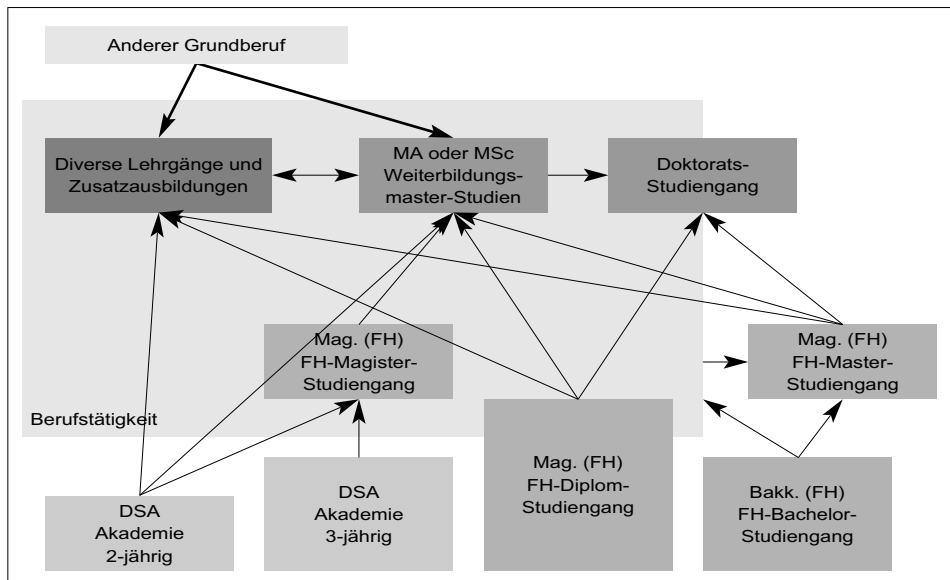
Anderer Grundberuf

Diverse Lehrgänge und Zusatzausbildungen

MA oder MSc Weiterbildungsmaster-Studien

Doktorats-Studiengang

Mag. (FH) FH-Magister-Studiengang

Mag. (FH) FH-Master-Studiengang

Berufstätigkeit

DSA Akademie 2-jährig

DSA Akademie 3-jährig

Mag. (FH) FH-Diplom-Studiengang

Bakk. (FH) FH-Bachelor-Studiengang